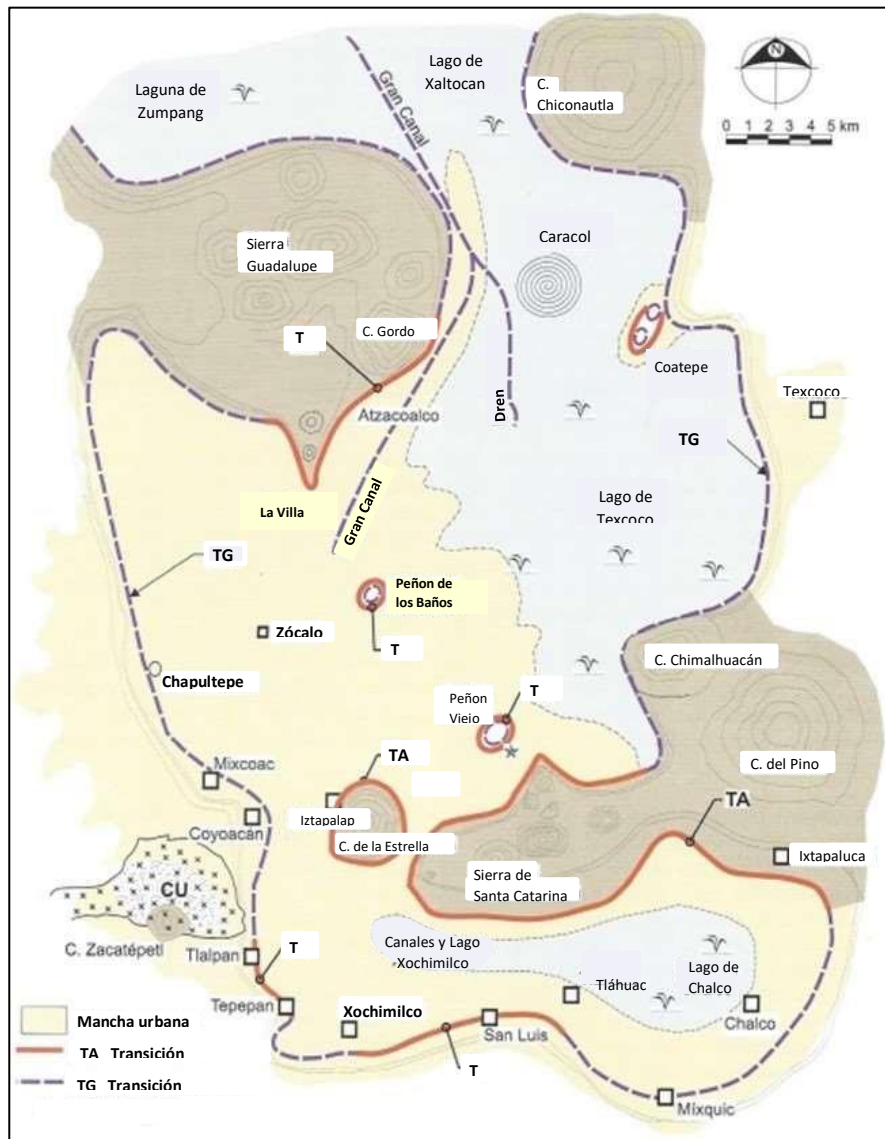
Laguna de Zumpang

Gran Canal

Lago de Xaltocan

C. Chiconautla

N

0 1 2 3 4 5 km

Sierra Guadalupe

Caracol

T

C. Gordo

Coatepe

Atzacoalco

Dren

Texcoco

TG

La Villa

Gran Canal

Lago de Texcoco

TG

Peñon de los Baños

Zócalo

T

Chapultepe

C. Chimalhuacán

Peñon Viejo

T

Mixcoac

TA

C. del Pino

Coyoacán

Iztapalap

TA

C. de la Estrella

Ixtapaluca

CU

Sierra de Santa Catarina

C. Zacatépetl

Tlalpan

T

Canales y Lago Xochimilco

Tláhuac

Lago de Chalco

Tepepan

Xochimilco

San Luis

Chalco

T

Mixquic

Mancha urbana

TA Transición

TG Transición